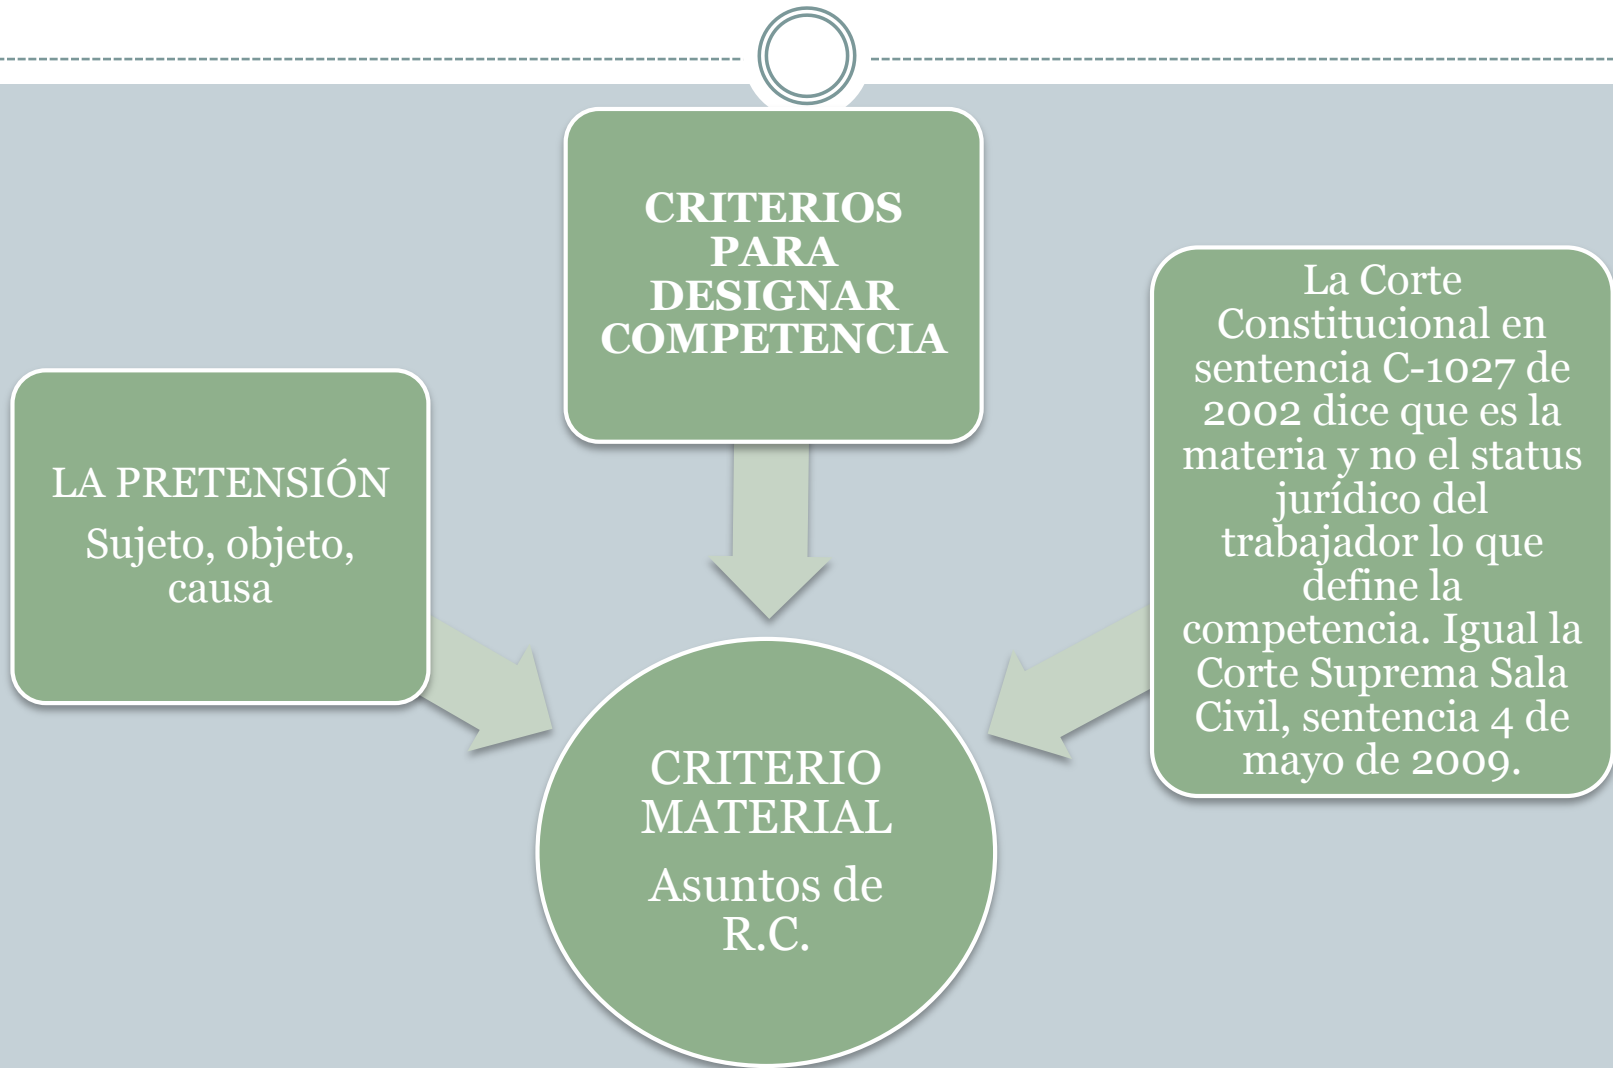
CRITERIOS PARA DESIGNAR COMPETENCIA

LA PRETENSIÓN

Sujeto, objeto, causa

La Corte Constitucional en sentencia C-1027 de 2002 dice que es la materia y no el status jurídico del trabajador lo que define la competencia. Igual la Corte Suprema Sala Civil, sentencia 4 de mayo de 2009.

CRITERIO MATERIAL

Asuntos de R.C.